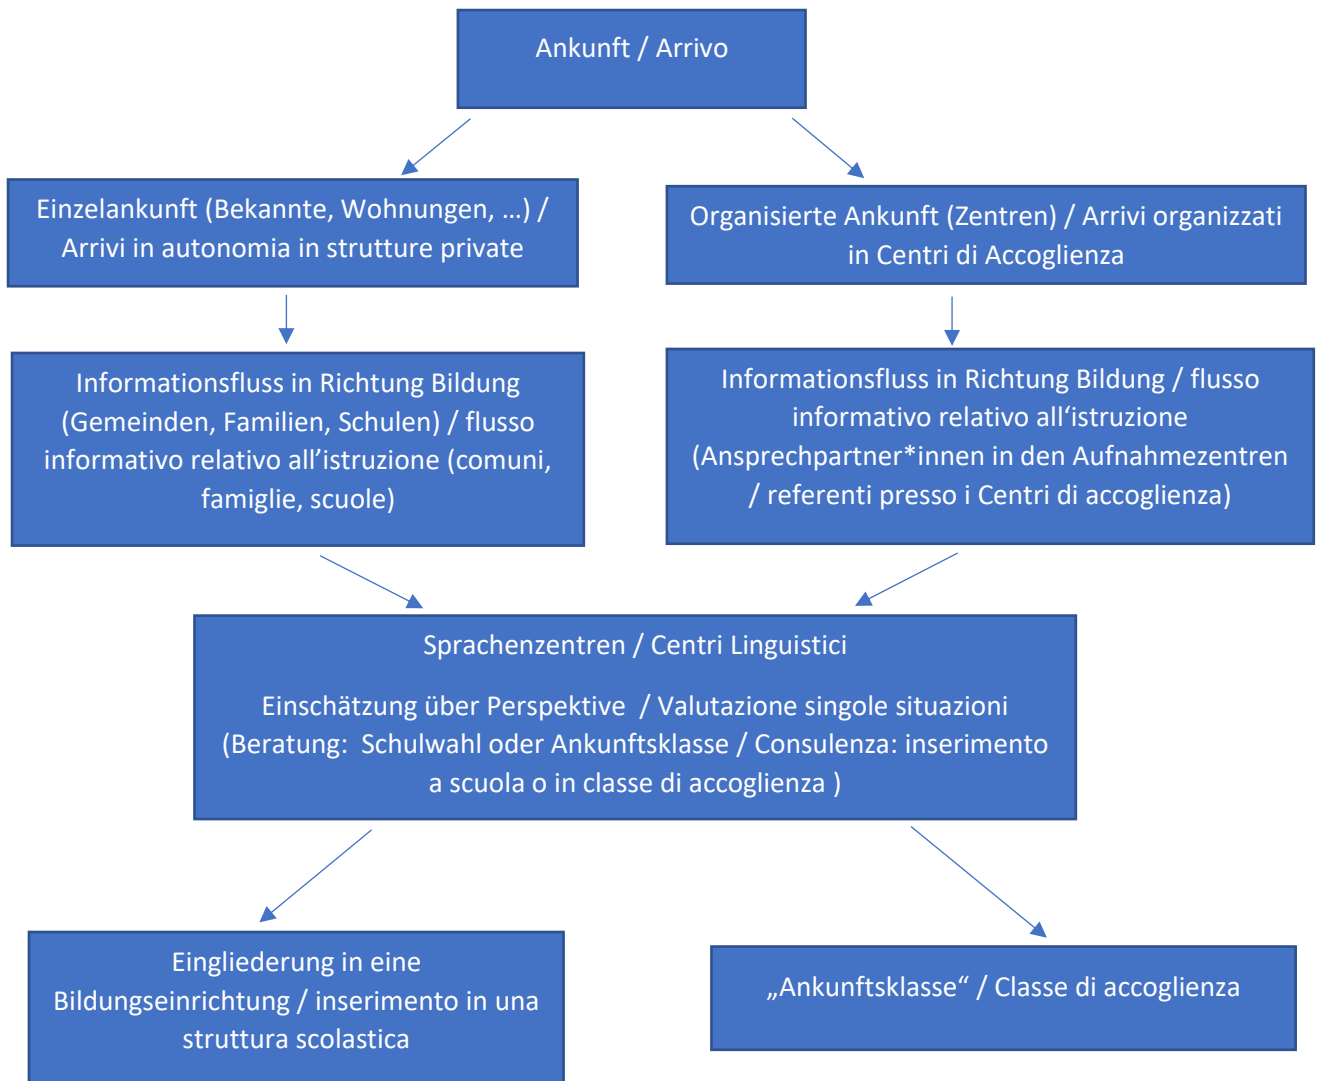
Ankunft / Arrivo

Einzelankunft (Bekannte, Wohnungen, …) / Arrivi in autonomia in strutture private

Organisierte Ankunft (Zentren) / Arrivi organizzati in Centri di Accoglienza

Informationsfluss in Richtung Bildung (Gemeinden, Familien, Schulen) / flusso informativo relativo all'istruzione (comuni, famiglie, scuole)

Informationsfluss in Richtung Bildung / flusso informativo relativo all'istruzione (Ansprechpartner*innen in den Aufnahmezentren / referenti presso i Centri di accoglienza)

Sprachenzentren / Centri Linguistici

Einschätzung über Perspektive / Valutazione singole situazioni (Beratung: Schulwahl oder Ankunftsklasse / Consulenza: inserimento a scuola o in classe di accoglienza )

Eingliederung in eine Bildungseinrichtung / inserimento in una struttura scolastica

„Ankunftsklasse" / Classe di accoglienza